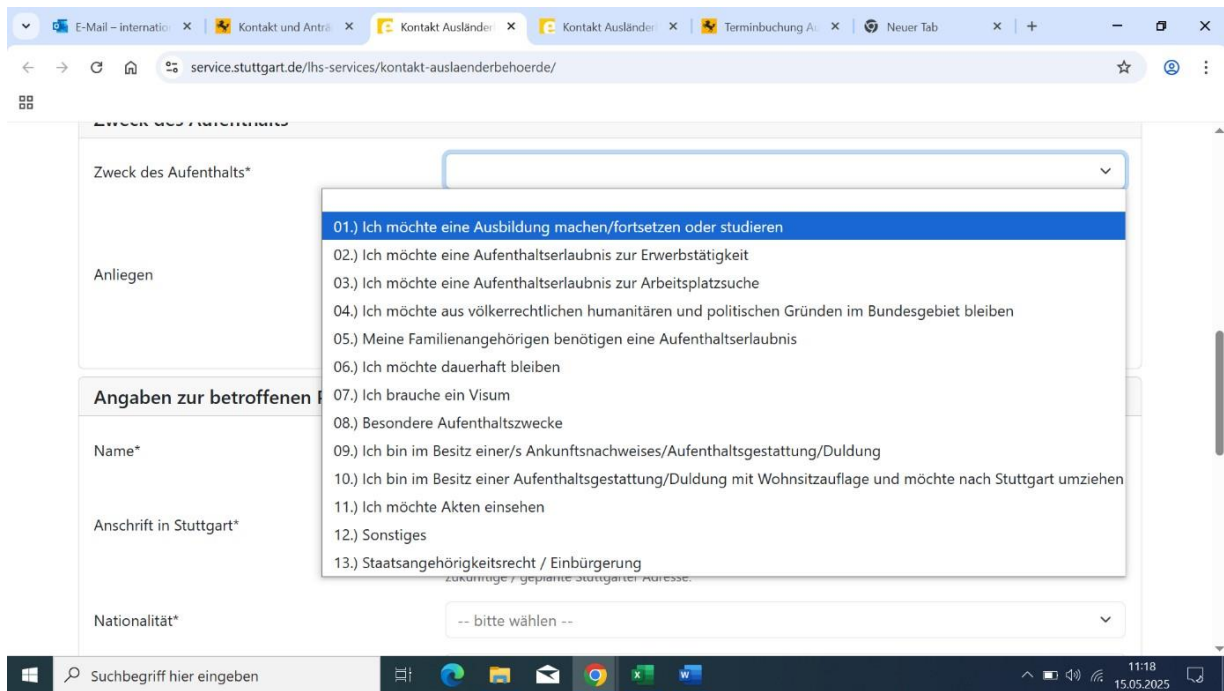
E-Mail – internatio | Kontakt und Antr | Kontakt Ausländer | Kontakt Ausländer | Terminbuchung A | Neuer Tab

service.stuttgart.de/lhs-services/kontakt-auslaenderbehoerde/

Zweck des Aufenthalts

Zweck des Aufenthalts*

01.) Ich möchte eine Ausbildung machen/fortsetzen oder studieren
02.) Ich möchte eine Aufenthaltserlaubnis zur Erwerbstätigkeit
03.) Ich möchte eine Aufenthaltserlaubnis zur Arbeitsplatzsuche
04.) Ich möchte aus völkerrechtlichen humanitären und politischen Gründen im Bundesgebiet bleiben
05.) Meine Familienangehörigen benötigen eine Aufenthaltserlaubnis
06.) Ich möchte dauerhaft bleiben
07.) Ich brauche ein Visum
08.) Besondere Aufenthaltszwecke
09.) Ich bin im Besitz einer/s Ankunftsnachweises/Aufenthaltsgestattung/Duldung
10.) Ich bin im Besitz einer Aufenthaltsgestattung/Duldung mit Wohnsitzauflage und möchte nach Stuttgart umziehen
11.) Ich möchte Akten einsehen
12.) Sonstiges
13.) Staatsangehörigkeitsrecht / Einbürgerung

Anliegen

Angaben zur betroffenen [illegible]

Name*

Anschrift in Stuttgart*

zukünftige / geplante Stuttgarter Adresse.

Nationalität*

-- bitte wählen --

Suchbegriff hier eingeben

11:18
15.05.2025